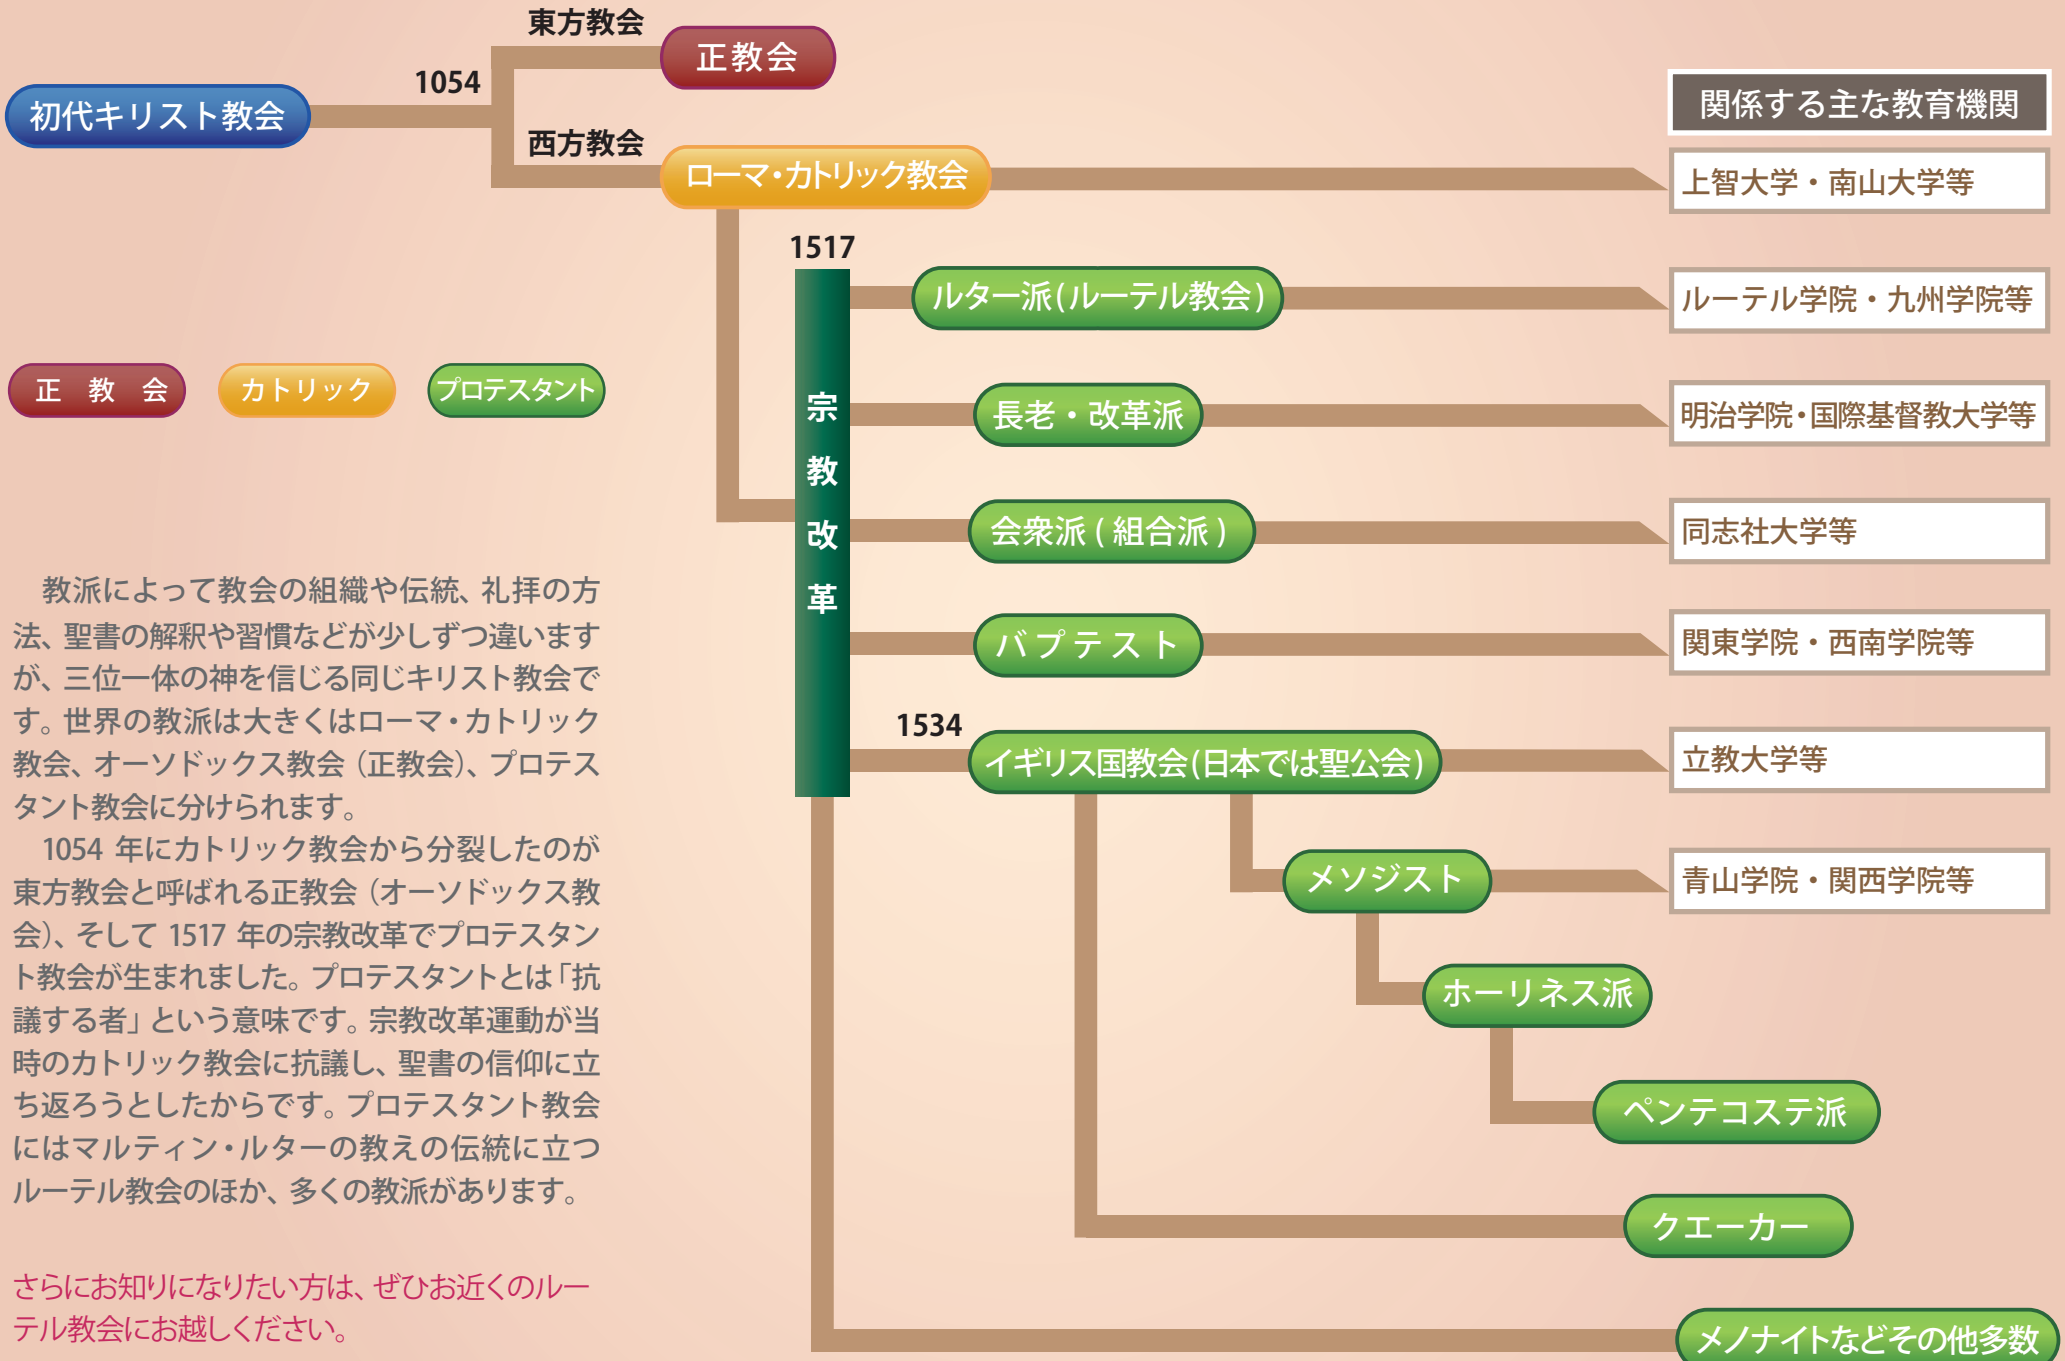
初代キリスト教会

1054

東方教会

正教会

西方教会

ローマ・カトリック教会

関係する主な教育機関

上智大学・南山大学等

1517

宗教改革

ルター派(ルーテル教会)

ルーテル学院・九州学院等

長老・改革派

明治学院・国際基督教大学等

会衆派(組合派)

同志社大学等

バプテスト

関東学院・西南学院等

1534

イギリス国教会(日本では聖公会)

立教大学等

メソジスト

青山学院・関西学院等

ホーリネス派

ペンテコステ派

クエーカー

メノナイトなどその他多数

正 教 会

カトリック

プロテスタント

教派によって教会の組織や伝統、礼拝の方法、聖書の解釈や習慣などが少しずつ違いますが、三位一体の神を信じる同じキリスト教会です。世界の教派は大きくはローマ・カトリック教会、オーソドックス教会（正教会）、プロテスタント教会に分けられます。

1054 年にカトリック教会から分裂したのが東方教会と呼ばれる正教会（オーソドックス教会）、そして 1517 年の宗教改革でプロテスタント教会が生まれました。プロテスタントとは「抗議する者」という意味です。宗教改革運動が当時のカトリック教会に抗議し、聖書の信仰に立ち返ろうとしたからです。プロテスタント教会にはマルティン・ルターの教えの伝統に立つルーテル教会のほか、多くの教派があります。

さらにお知りになりたい方は、ぜひお近くのルーテル教会にお越しください。